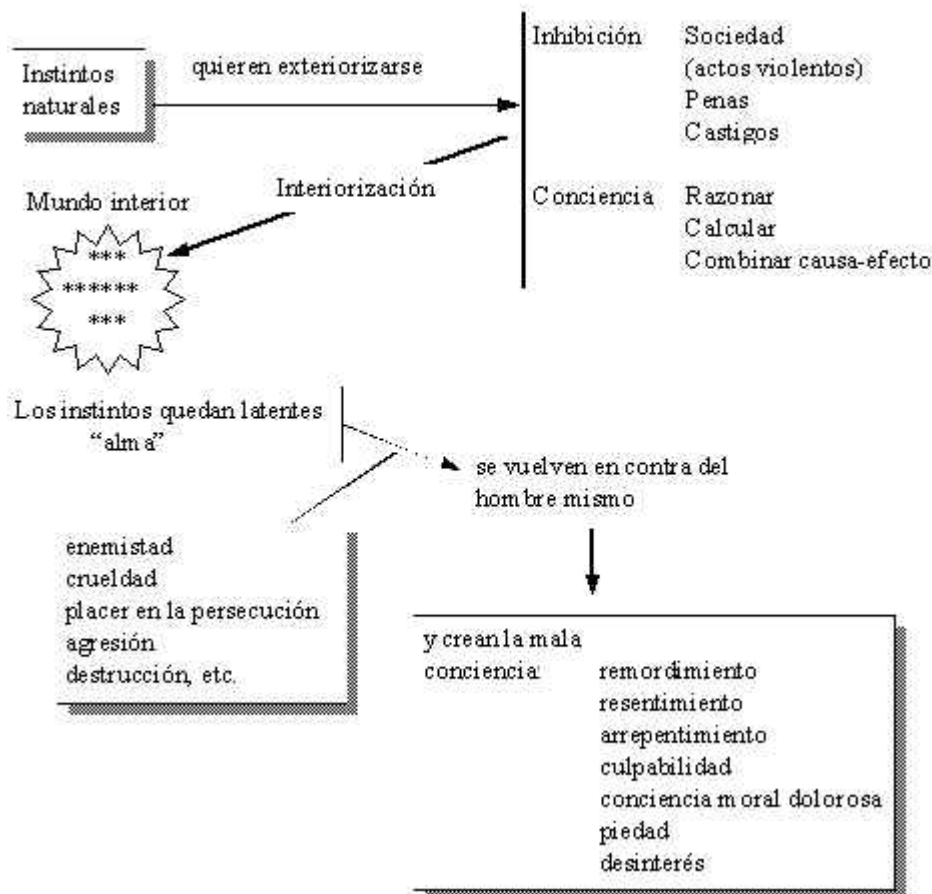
Instintos naturales

quieren exteriorizarse

Inhibición

Sociedad
(actos violentos)
Penas
Castigos

Conciencia

Razonar
Calcular
Combinar causa-efecto

Interiorización

Mundo interior

***
******
***

Los instintos quedan latentes
"alma"

se vuelven en contra del hombre mismo

enemistad
crueldad
placer en la persecución
agresión
destrucción, etc.

y crean la mala conciencia:

remordimiento
resentimiento
arrepentimiento
culpabilidad
conciencia moral dolorosa
piedad
desinterés